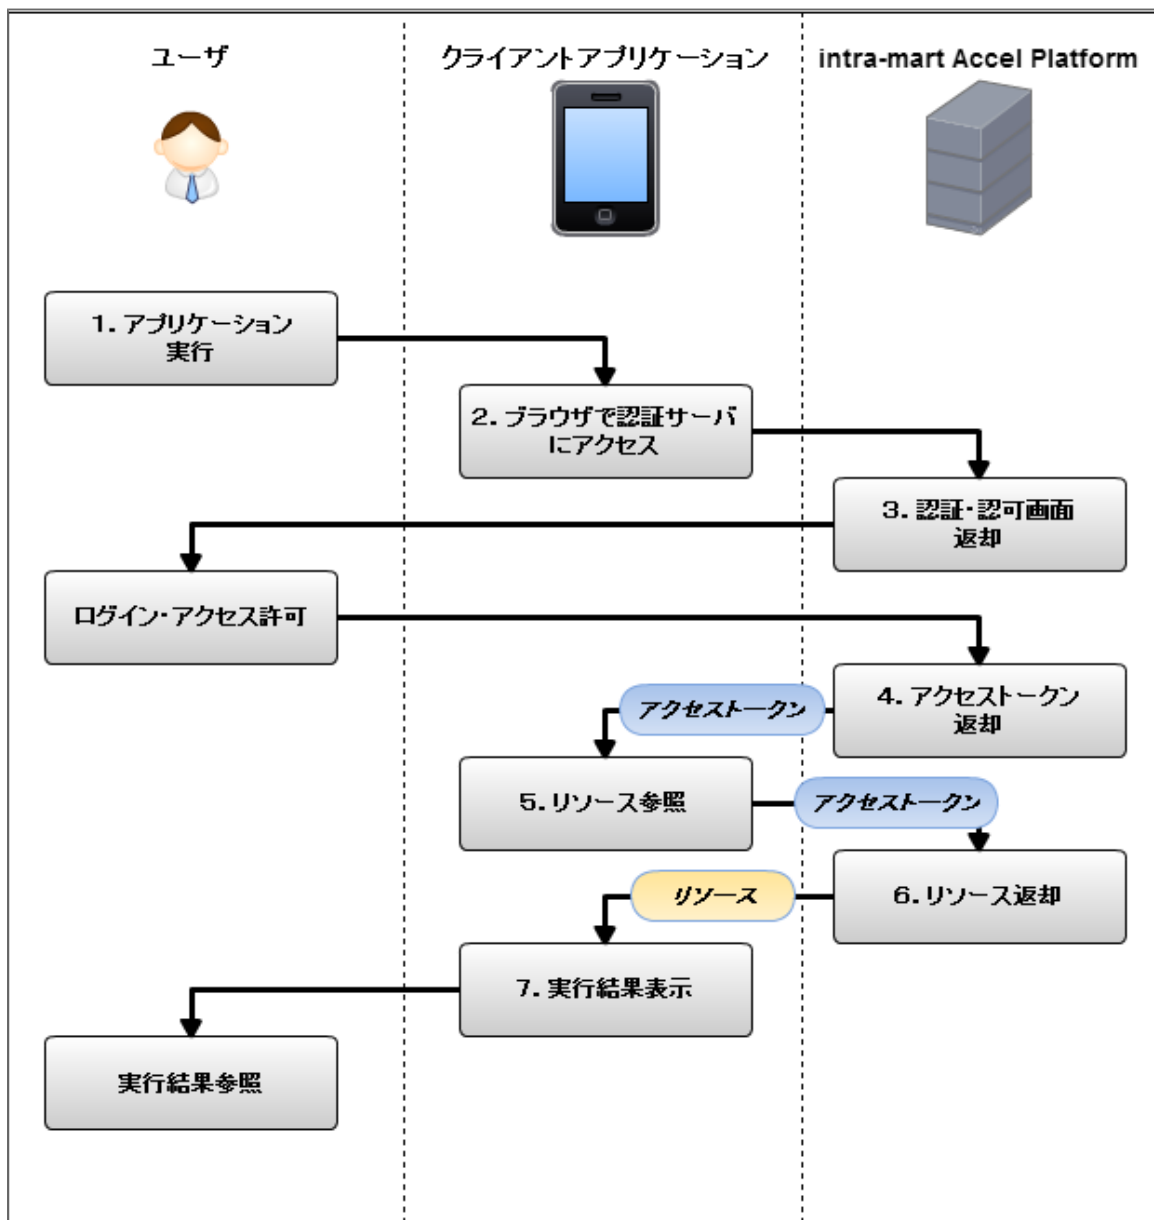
ユーザ

クライアントアプリケーション

intra-mart Accel Platform

1. アプリケーション実行

2. ブラウザで認証サーバにアクセス

3. 認証・認可画面返却

ログイン・アクセス許可

4. アクセストークン返却

アクセストークン

5. リソース参照

アクセストークン

6. リソース返却

リソース

7. 実行結果表示

実行結果参照